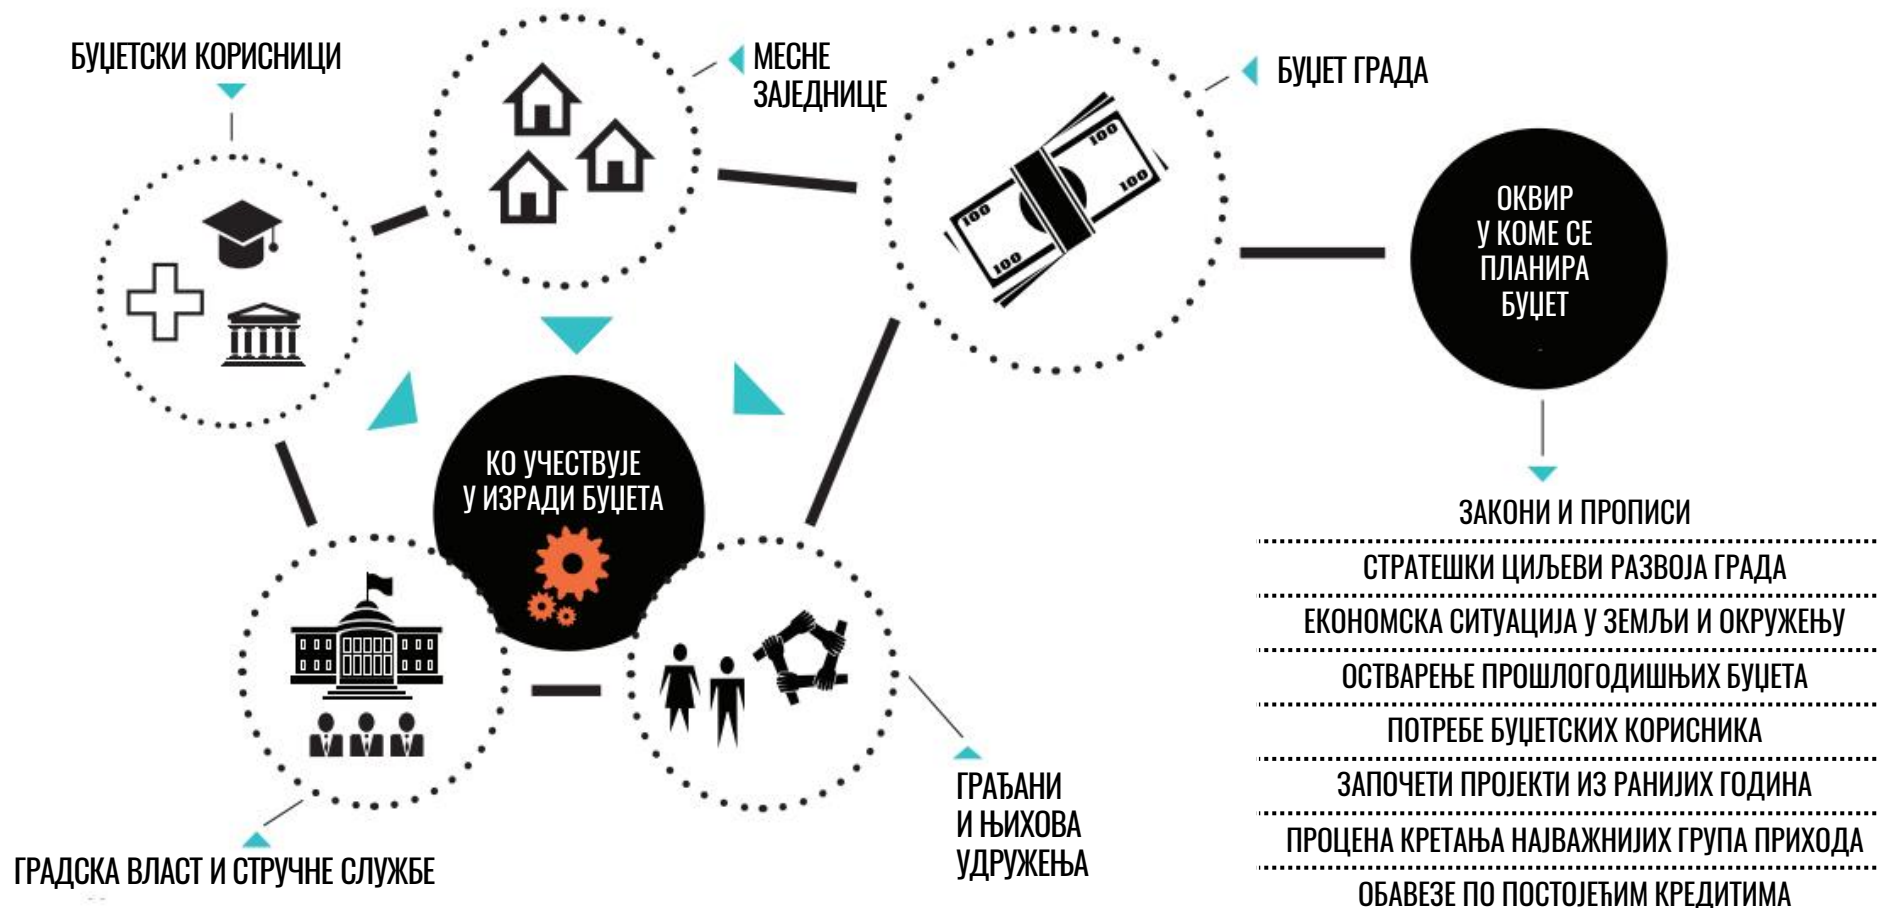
БУЏЕТСКИ КОРИСНИЦИ

МЕСНЕ ЗАЈЕДНИЦЕ

БУЏЕТ ГРАДА

100

100

100

100

ОКВИР У КОМЕ СЕ ПЛАНИРА БУЏЕТ

КО УЧЕСТВУЈЕ У ИЗРАДИ БУЏЕТА

ЗАКОНИ И ПРОПИСИ

СТРАТЕШКИ ЦИЉЕВИ РАЗВОЈА ГРАДА

ЕКОНОМСКА СИТУАЦИЈА У ЗЕМЉИ И ОКРУЖЕЊУ

ОСТВАРЕЊЕ ПРОШЛОГОДИШЊИХ БУЏЕТА

ПОТРЕБЕ БУЏЕТСКИХ КОРИСНИКА

ЗАПОЧЕТИ ПРОЈЕКТИ ИЗ РАНИЈИХ ГОДИНА

ПРОЦЕНА КРЕТАЊА НАЈВАЖНИЈИХ ГРУПА ПРИХОДА

ОБАВЕЗЕ ПО ПОСТОЈЕЋИМ КРЕДИТИМА

ГРАЂАНИ И ЊИХОВА УДРУЖЕЊА

ГРАДСКА ВЛАСТ И СТРУЧНЕ СЛУЖБЕ